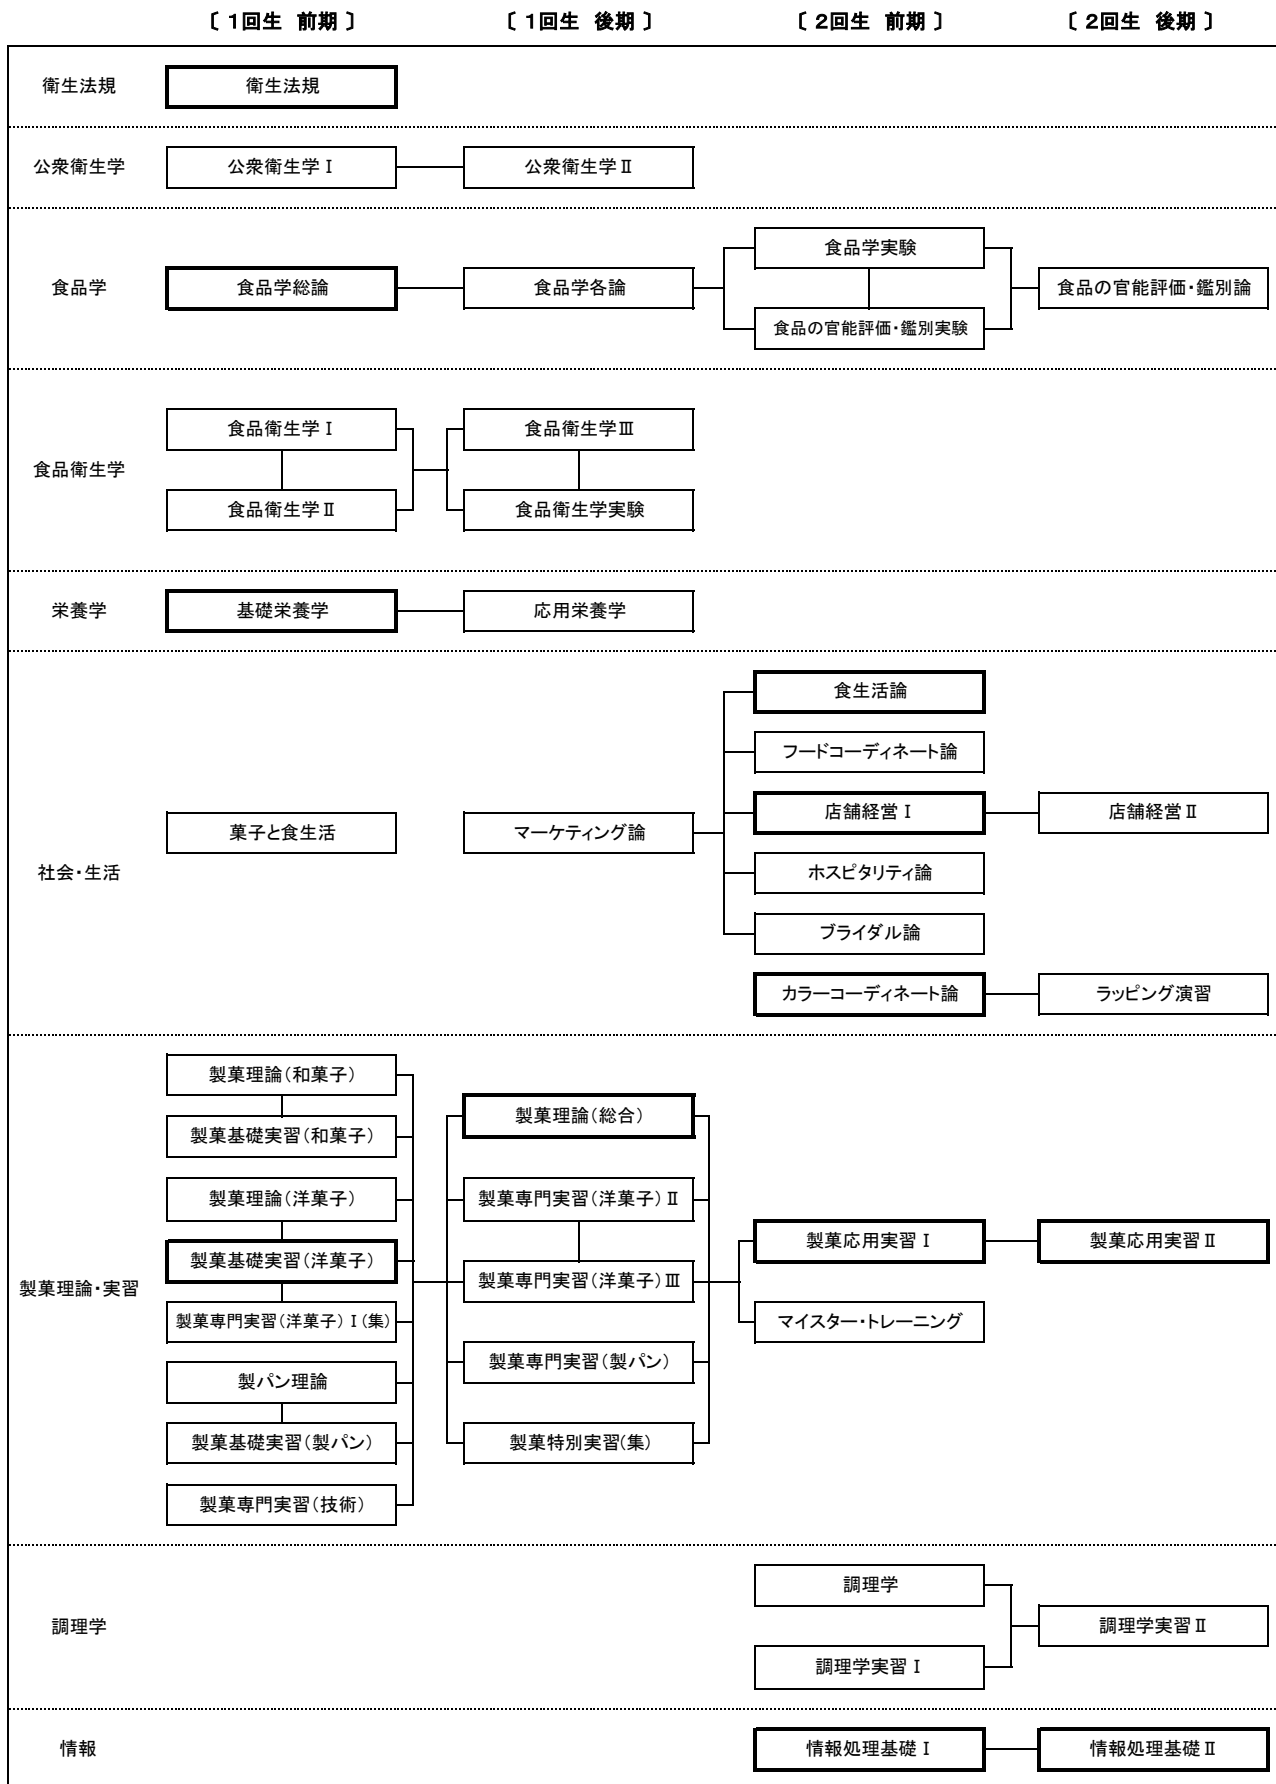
〔 1回生 前期 〕 〔 1回生 後期 〕 〔 2回生 前期 〕 〔 2回生 後期 〕

衛生法規
衛生法規

公衆衛生学
公衆衛生学Ⅰ
公衆衛生学Ⅱ

食品学
食品学総論
食品学各論
食品学実験
食品の官能評価・鑑別実験
食品の官能評価・鑑別論

食品衛生学
食品衛生学Ⅰ
食品衛生学Ⅱ
食品衛生学Ⅲ
食品衛生学実験

栄養学
基礎栄養学
応用栄養学

社会・生活
菓子と食生活
マーケティング論
食生活論
フードコーディネート論
店舗経営Ⅰ
店舗経営Ⅱ
ホスピタリティ論
ブライダル論
カラーコーディネート論
ラッピング演習

製菓理論・実習
製菓理論（和菓子）
製菓基礎実習（和菓子）
製菓理論（洋菓子）
製菓基礎実習（洋菓子）
製菓専門実習（洋菓子）Ⅰ（集）
製パン理論
製菓基礎実習（製パン）
製菓専門実習（技術）
製菓理論（総合）
製菓専門実習（洋菓子）Ⅱ
製菓専門実習（洋菓子）Ⅲ
製菓専門実習（製パン）
製菓特別実習(集)
製菓応用実習Ⅰ
マイスター・トレーニング
製菓応用実習Ⅱ

調理学
調理学
調理学実習Ⅰ
調理学実習Ⅱ

情報
情報処理基礎Ⅰ
情報処理基礎Ⅱ